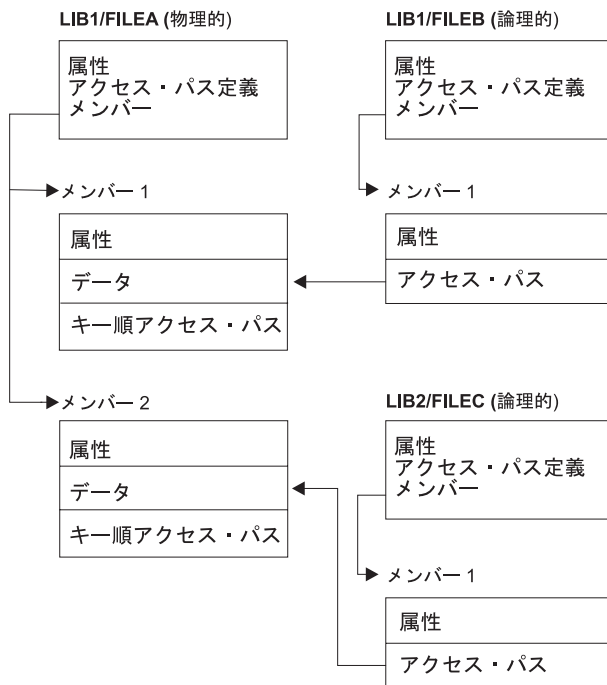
LIB1/FILEA (物理的)

属性
アクセス・パス定義
メンバー

メンバー 1

属性

データ

キー順アクセス・パス

メンバー 2

属性

データ

キー順アクセス・パス

LIB1/FILEB (論理的)

属性
アクセス・パス定義
メンバー

メンバー 1

属性

アクセス・パス

LIB2/FILEC (論理的)

属性
アクセス・パス定義
メンバー

メンバー 1

属性

アクセス・パス